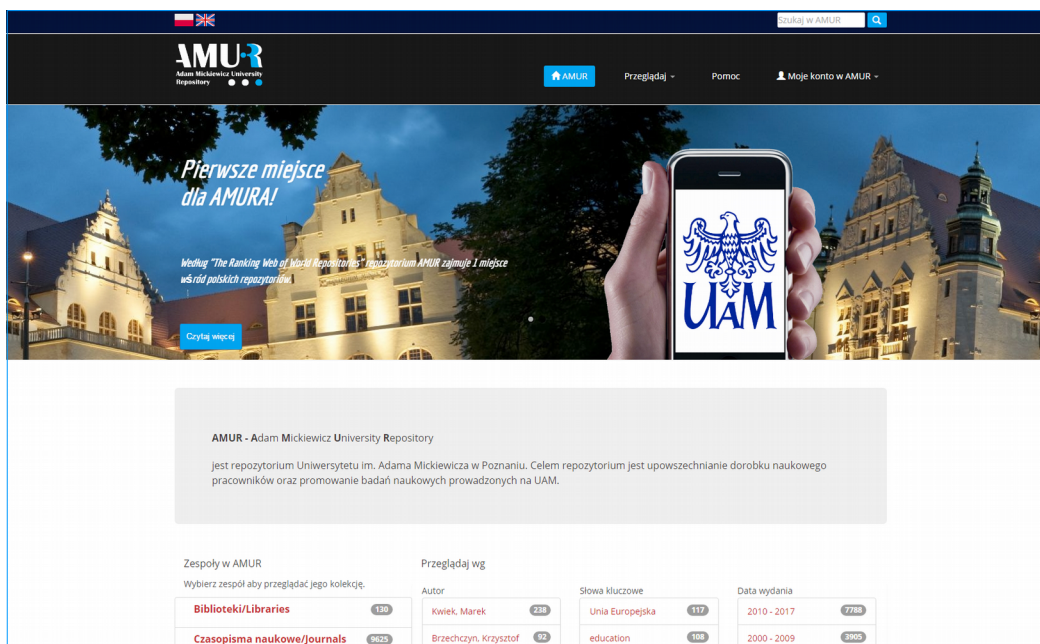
Szukaj w AMUR

AMUR
Adam Mickiewicz University Repository

AMUR
Przeglądaj
Pomoc
Moje konto w AMUR

Pierwsze miejsce dla AMURA!

Według "The Ranking Web of World Repositories" repozytorium AMUR zajmuje I miejsce wśród polskich repozytoriów

Czytaj więcej

UAM

AMUR - Adam Mickiewicz University Repository

jest repozytorium Uniwersytetu im. Adama Mickiewicza w Poznaniu. Celem repozytorium jest upowszechnianie dorobku naukowego pracowników oraz promowanie badań naukowych prowadzonych na UAM.

Zespoły w AMUR

Wybierz zespół aby przeglądać jego kolekcję.

Biblioteki/Libraries 130

Czasopisma naukowe/Journals 9625

Przeglądaj wg

Autor

Kwiek, Marek 238

Brzechczyn, Krzysztof 92

Słowa kluczowe

Unia Europejska 117

education 108

Data wydania

2010 - 2017 7788

2000 - 2009 3905